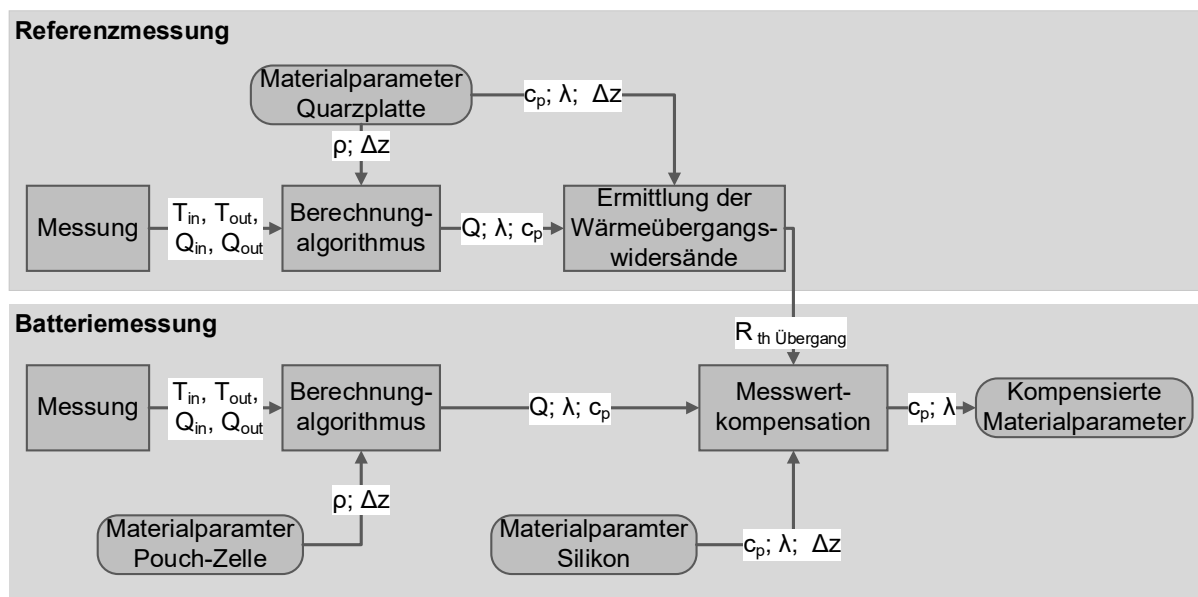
Referenzmessung

Materialparameter Quarzplatte

$c_p$; λ; Δz

ρ; Δz

Messung

$T_{in}$, $T_{out}$, $Q_{in}$, $Q_{out}$

Berechnungalgorithmus

Q; λ; $c_p$

Ermittlung der Wärmeübergangswidersände

Batteriemessung

$R_{th\ Übergang}$

Messung

$T_{in}$, $T_{out}$, $Q_{in}$, $Q_{out}$

Berechnungalgorithmus

Q; λ; $c_p$

Messwertkompensation

$c_p$; λ

Kompensierte Materialparameter

ρ; Δz

Materialparamter Pouch-Zelle

Materialparamter Silikon

$c_p$; λ; Δz